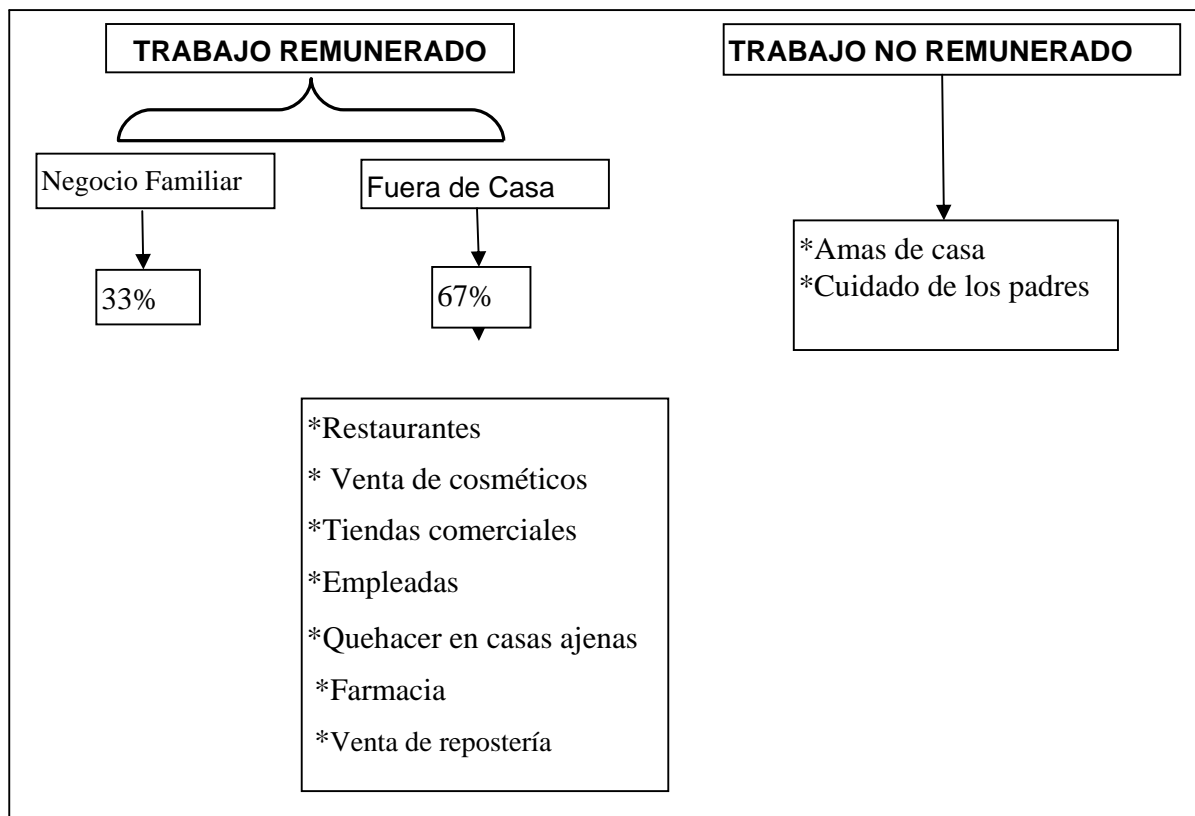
TRABAJO REMUNERADO

TRABAJO NO REMUNERADO

Negocio Familiar

Fuera de Casa

33%

67%

*Amas de casa
*Cuidado de los padres

*Restaurantes
* Venta de cosméticos
*Tiendas comerciales
*Empleadas
*Quehacer en casas ajenas
*Farmacia
*Venta de repostería